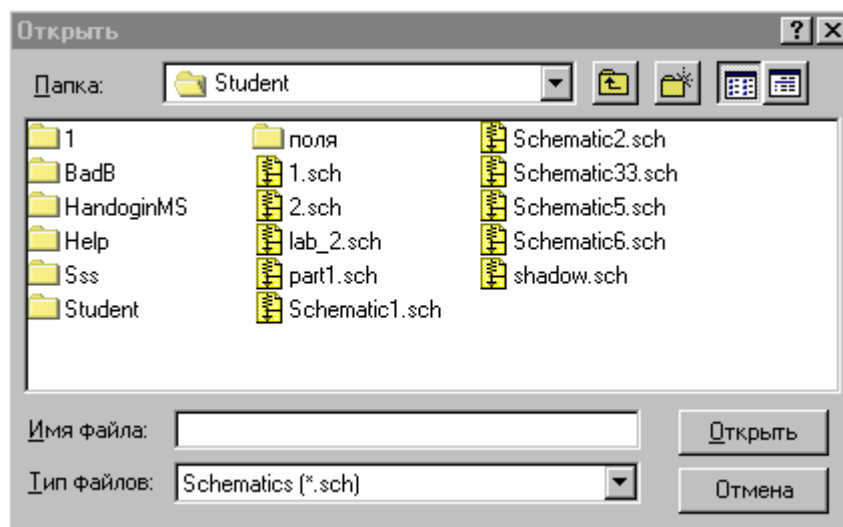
Открыть

?

Папка: Student

1
BadB
HandoginMS
Help
Sss
Student

поля
1.sch
2.sch
lab_2.sch
part1.sch
Schematic1.sch

Schematic2.sch
Schematic33.sch
Schematic5.sch
Schematic6.sch
shadow.sch

Имя файла:

Открыть

Тип файлов: Schematics (*.sch)

Отмена